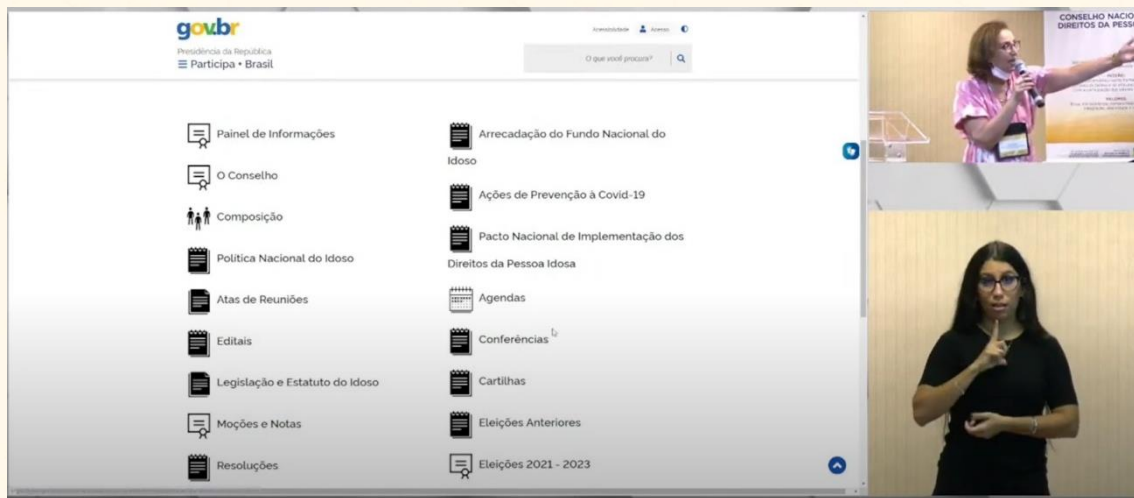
gov.br

Presidência da República

☰ Participa • Brasil

Acessibilidade Acesso

O que você procura?

Painel de Informações

O Conselho

Composição

Política Nacional do Idoso

Atas de Reuniões

Editais

Legislação e Estatuto do Idoso

Moções e Notas

Resoluções

Arrecadação do Fundo Nacional do Idoso

Ações de Prevenção à Covid-19

Pacto Nacional de Implementação dos Direitos da Pessoa Idosa

Agendas

Conferências

Cartilhas

Eleições Anteriores

Eleições 2021 - 2023

CONSELHO NACIO
DIREITOS DA PESSO